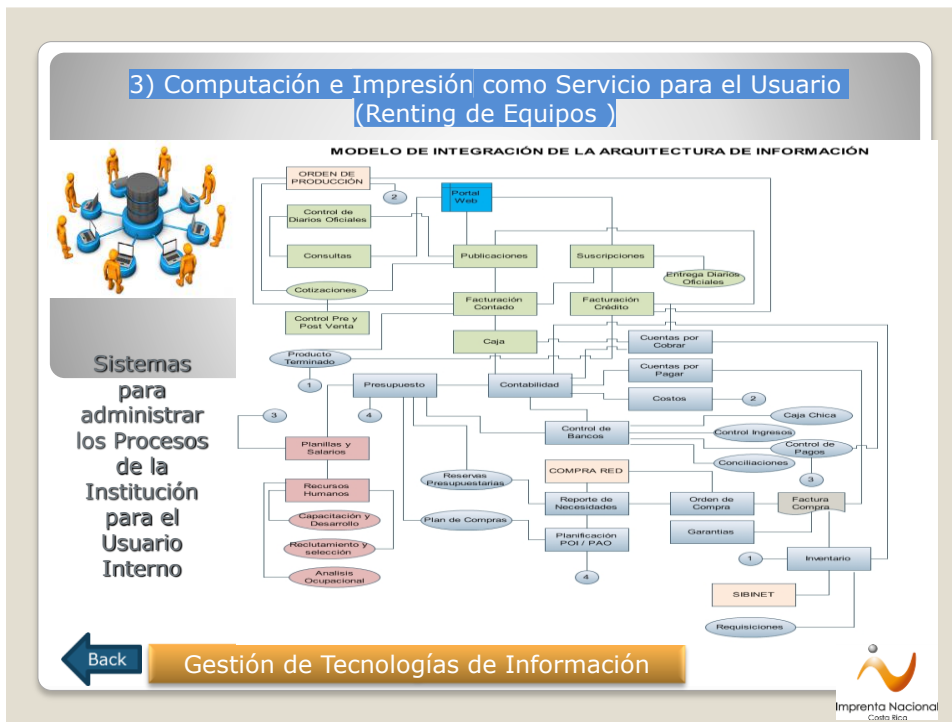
3) Computación e Impresión como Servicio para el Usuario (Renting de Equipos )

Sistemas para administrar los Procesos de la Institución para el Usuario Interno

MODELO DE INTEGRACIÓN DE LA ARQUITECTURA DE INFORMACIÓN

ORDEN DE PRODUCCIÓN
2
Portal Web
Control de Diarios Oficiales
Consultas
Publicaciones
Suscripciones
Entrega Diarios Oficiales
Cotizaciones
Facturación Contado
Facturación Crédito
Control Pre y Post Venta
Caja
Cuentas por Cobrar
Producto Terminado
1
Presupuesto
Contabilidad
Cuentas por Pagar
Costos
2
3
4
Caja Chica
Planillas y Salarios
Control de Bancos
Control Ingresos
Control de Pagos
Conciliaciones
3
Reservas Presupuestarias
COMPRA RED
Recursos Humanos
Reporte de Necesidades
Orden de Compra
Factura Compra
Capacitación y Desarrollo
Plan de Compras
Garantías
Reclutamiento y selección
Planificación POI / PAO
1
Inventario
Analisis Ocupacional
4
SIBINET
Requisiciones

Back
Gestión de Tecnologías de Información
Imprenta Nacional
Costa Rica